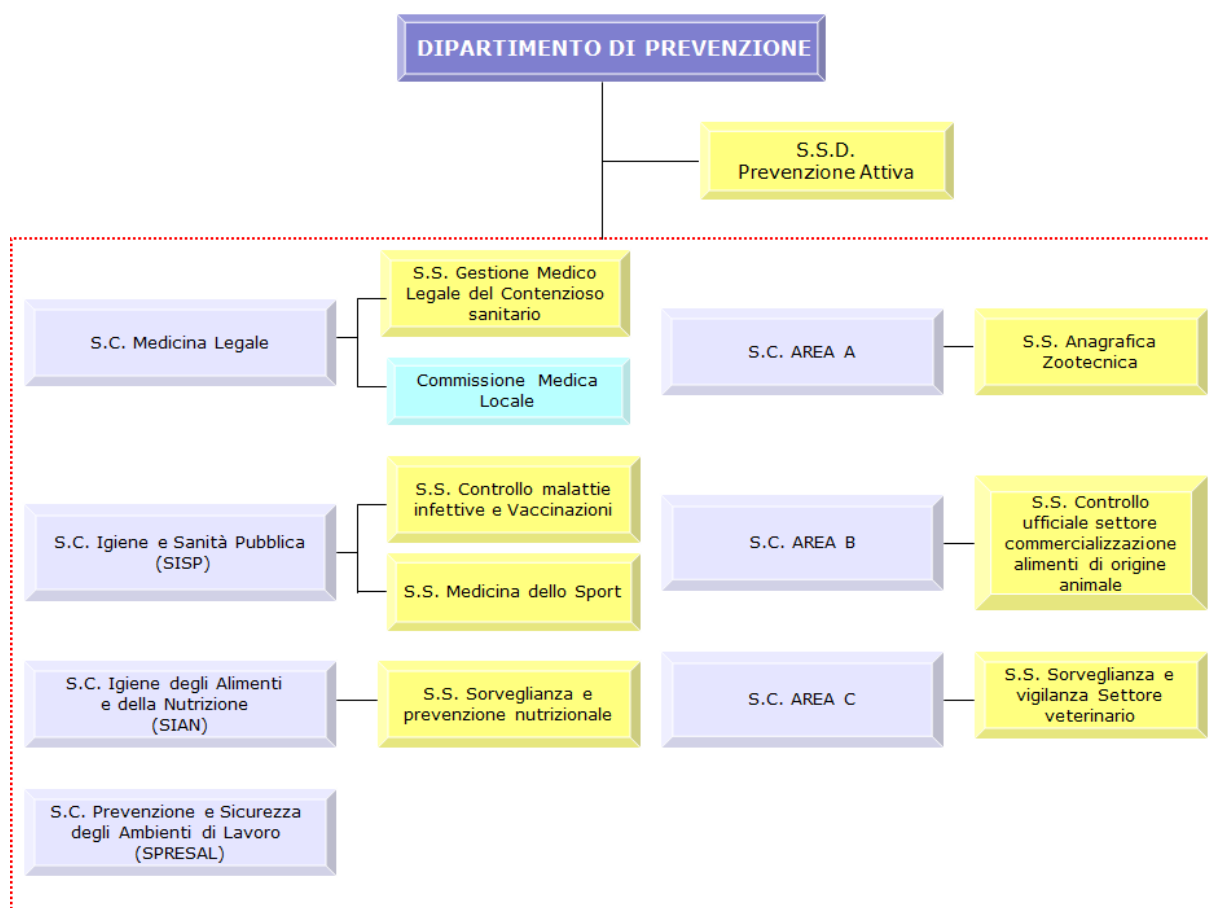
DIPARTIMENTO DI PREVENZIONE

S.S.D.
Prevenzione Attiva

S.C. Medicina Legale

S.S. Gestione Medico Legale del Contenzioso sanitario

Commissione Medica Locale

S.C. AREA A

S.S. Anagrafica Zootecnica

S.C. Igiene e Sanità Pubblica (SISP)

S.S. Controllo malattie infettive e Vaccinazioni

S.S. Medicina dello Sport

S.C. AREA B

S.S. Controllo ufficiale settore commercializzazione alimenti di origine animale

S.C. Igiene degli Alimenti e della Nutrizione (SIAN)

S.S. Sorveglianza e prevenzione nutrizionale

S.C. AREA C

S.S. Sorveglianza e vigilanza Settore veterinario

S.C. Prevenzione e Sicurezza degli Ambienti di Lavoro (SPRESAL)